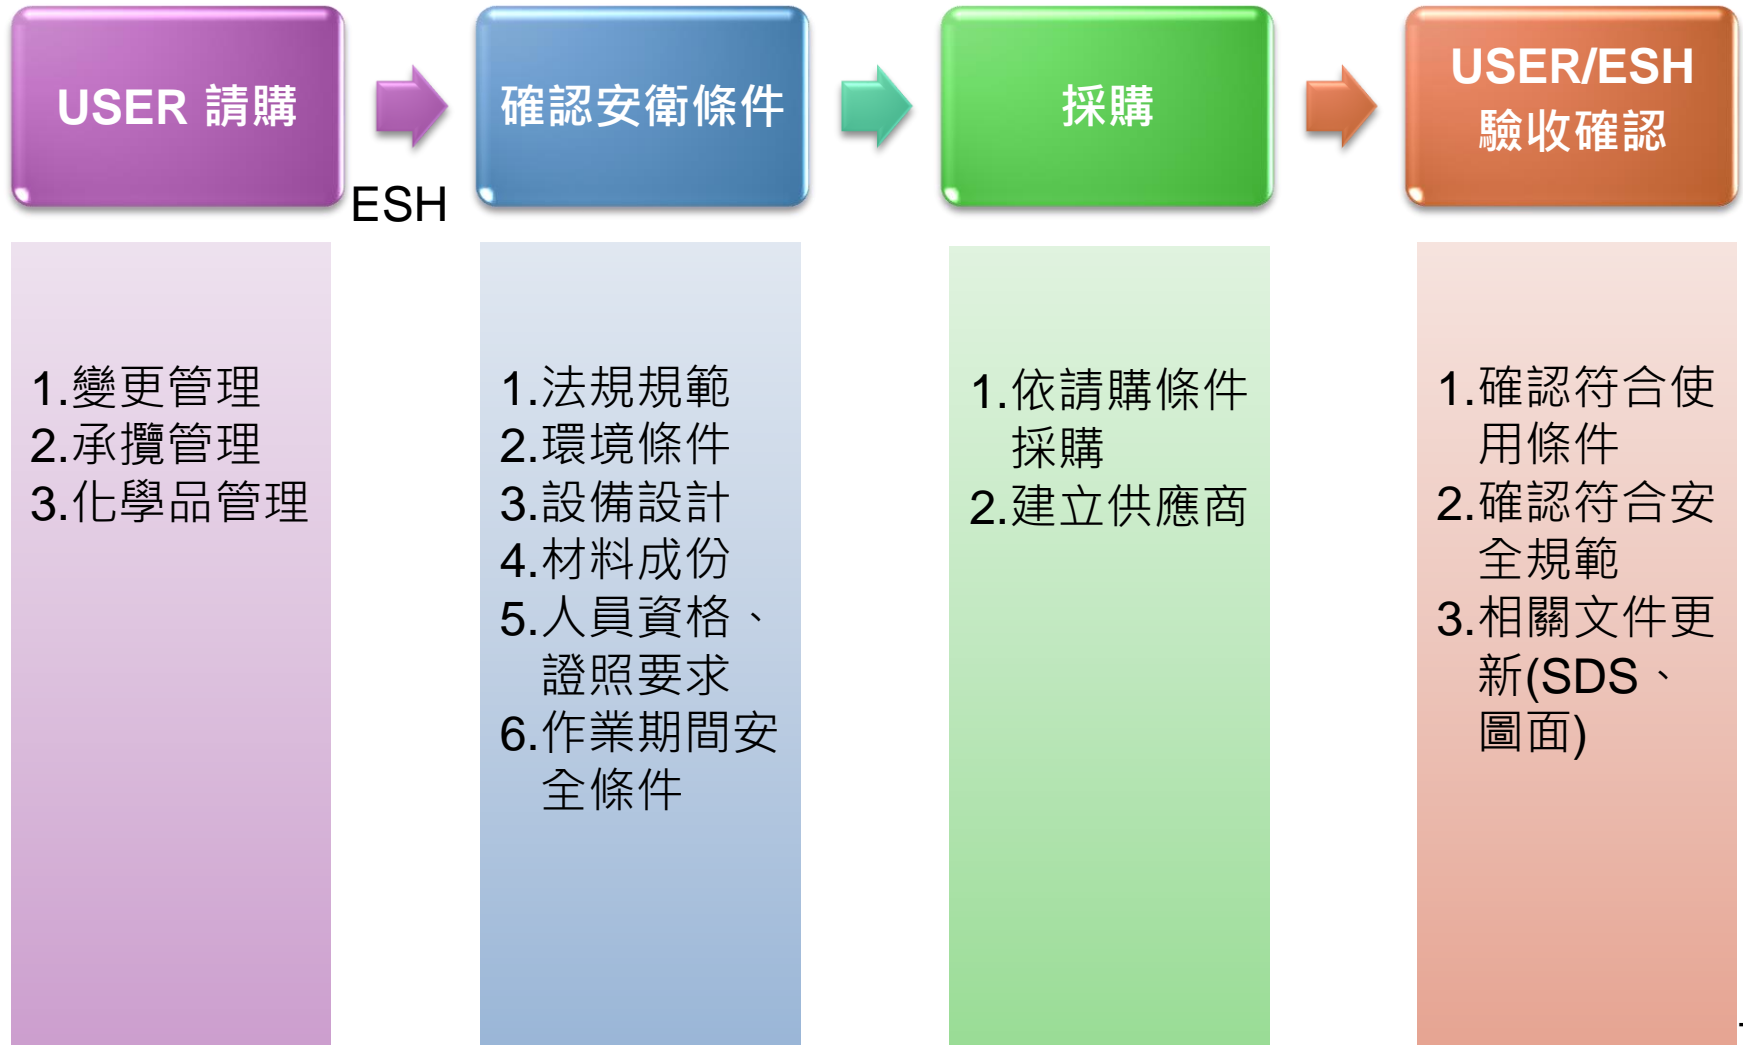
USER 請購

ESH

確認安衛條件

採購

USER/ESH 驗收確認

1.變更管理
2.承攬管理
3.化學品管理

1.法規規範
2.環境條件
3.設備設計
4.材料成份
5.人員資格、證照要求
6.作業期間安全條件

1.依請購條件採購
2.建立供應商

1.確認符合使用條件
2.確認符合安全規範
3.相關文件更新(SDS、圖面)